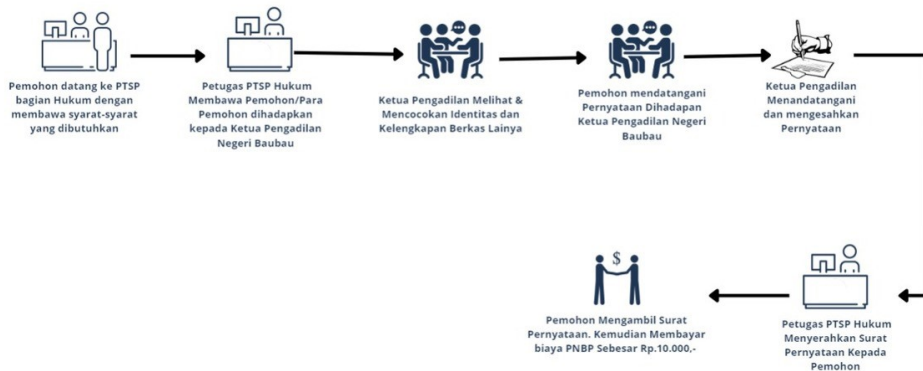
Pemohon datang ke PTSP bagian Hukum dengan membawa syarat-syarat yang dibutuhkan

Petugas PTSP Hukum Membawa Pemohon/Para Pemohon dihadapkan kepada Ketua Pengadilan Negeri Baubau

Ketua Pengadilan Melihat & Mencocokan Identitas dan Kelengkapan Berkas Lainya

Pemohon mendatangani Pernyataan Dihadapan Ketua Pengadilan Negeri Baubau

Ketua Pengadilan Menandantangani dan mengesahkan Pernyataan

$

Pemohon Mengambil Surat Pernyataan. Kemudian Membayar biaya PNBP Sebesar Rp.10.000,-

Petugas PTSP Hukum Menyerahkan Surat Pernyataan Kepada Pemohon